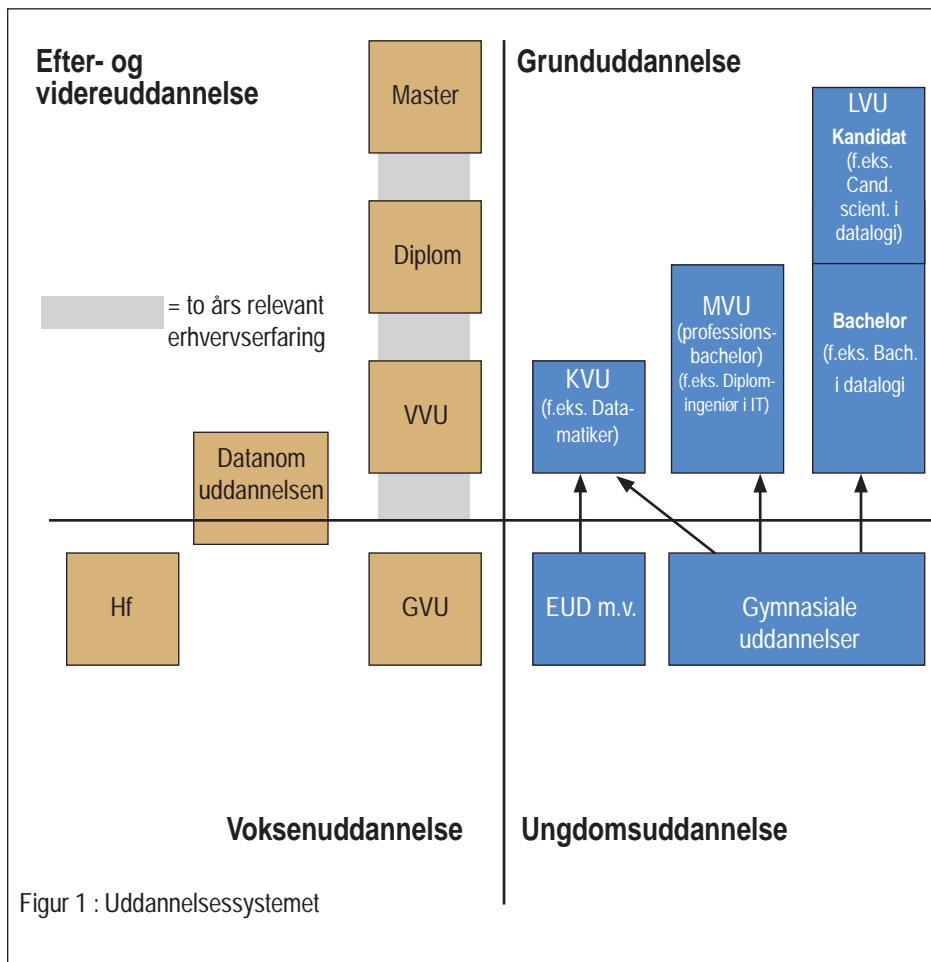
Efter- og videreuddannelse

Master

Diplom

= to års relevant erhvervserfaring

VVU

Datanom uddannelsen

Hf

GVU

Grunduddannelse

LVU
Kandidat
(f.eks. Cand. scient. i datalogi)

Bachelor
(f.eks. Bach. i datalogi

MVU
(professionsbachelor)
(f.eks. Diplomingeniør i IT)

KVU
(f.eks. Datamatiker)

EUD m.v.

Gymnasiale uddannelser

Voksenuddannelse

Ungdomsuddannelse

Figur 1 : Uddannelsessystemet